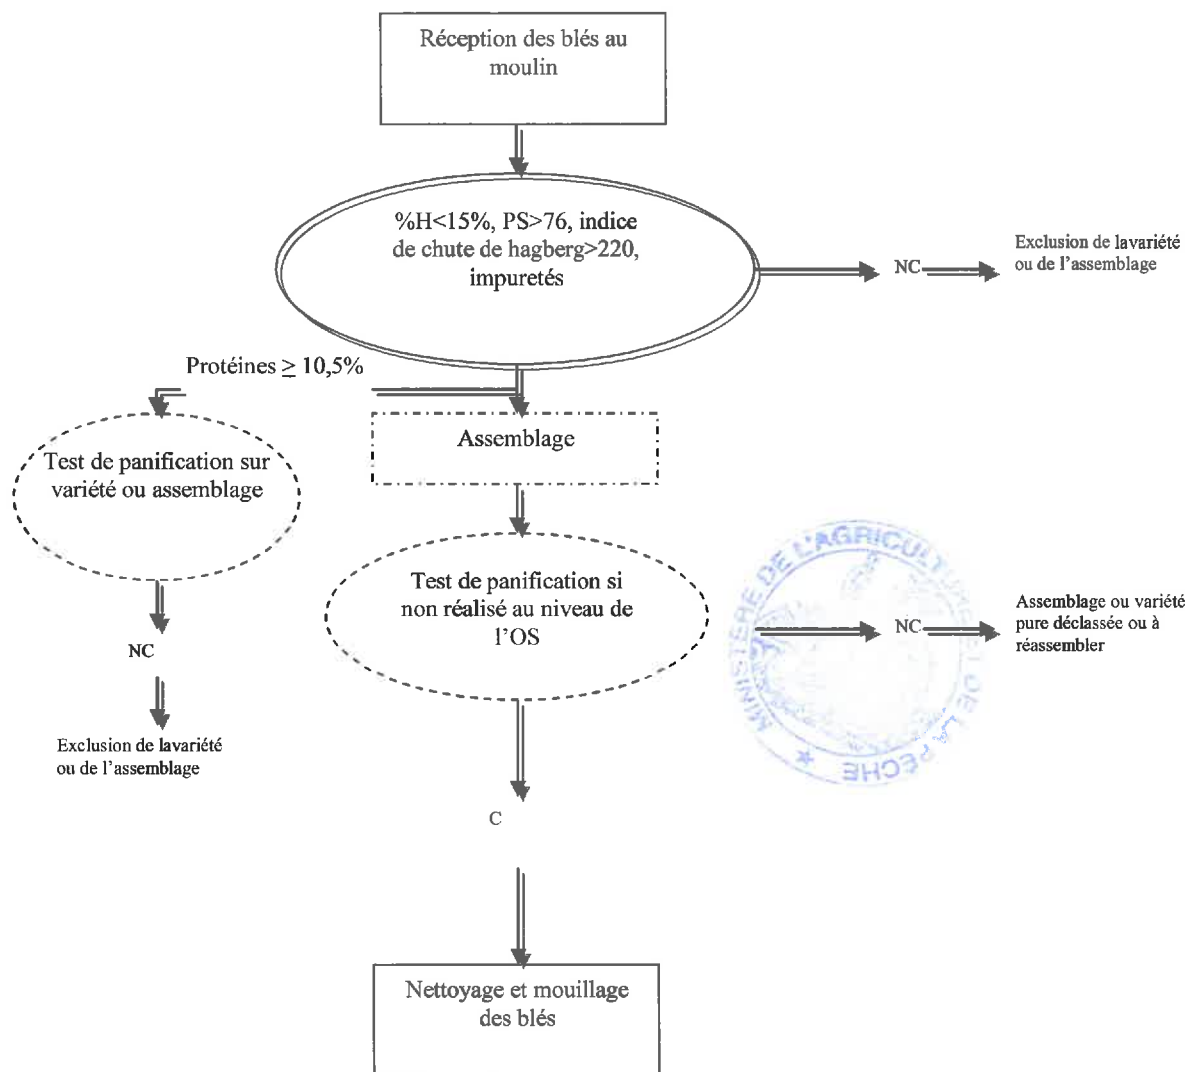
Réception des blés au moulin

%H<15%, PS>76, indice de chute de hagberg>220, impuretés

NC

Exclusion de lavariété ou de l'assemblage

Protéines $\geq$ 10,5%

Test de panification sur variété ou assemblage

Assemblage

Test de panification si non réalisé au niveau de l'OS

MINISTERE DE L'AGRICULTURE ET DE LA PECHE

NC

Assemblage ou variété pure déclassée ou à réassembler

NC

Exclusion de lavariété ou de l'assemblage

C

Nettoyage et mouillage des blés